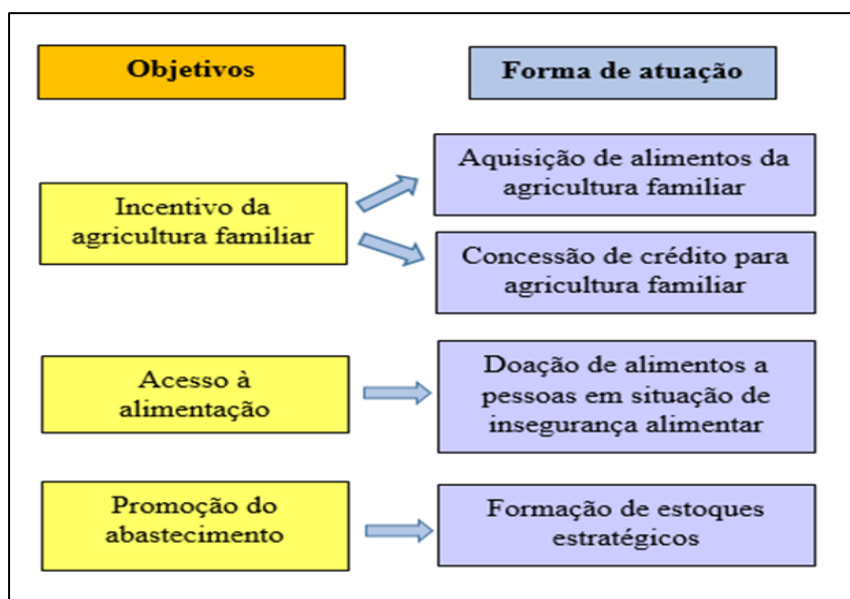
Objetivos

Forma de atuação

Incentivo da agricultura familiar

Aquisição de alimentos da agricultura familiar

Concessão de crédito para agricultura familiar

Acesso à alimentação

Doação de alimentos a pessoas em situação de insegurança alimentar

Promoção do abastecimento

Formação de estoques estratégicos